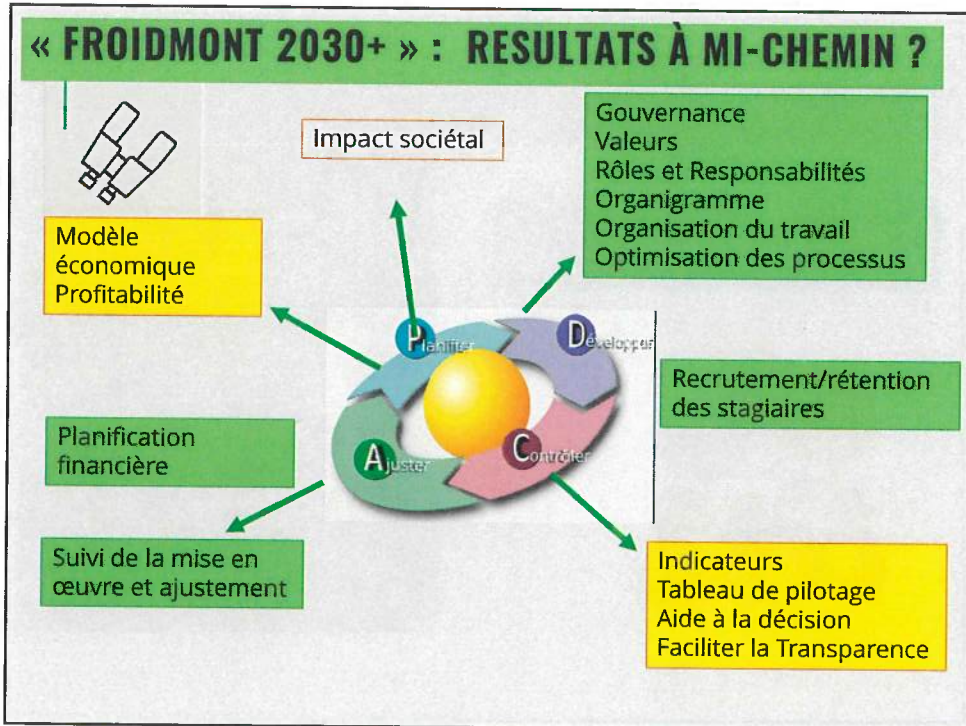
« FROIDMONT 2030+ » : RESULTATS À MI-CHEMIN ?

Impact sociétal

Gouvernance
Valeurs
Rôles et Responsabilités
Organigramme
Organisation du travail
Optimisation des processus

Modèle économique
Profitabilité

Planifier

Développer

Recrutement/rétention des stagiaires

Planification financière

Ajuster

Contrôler

Suivi de la mise en œuvre et ajustement

Indicateurs
Tableau de pilotage
Aide à la décision
Faciliter la Transparence